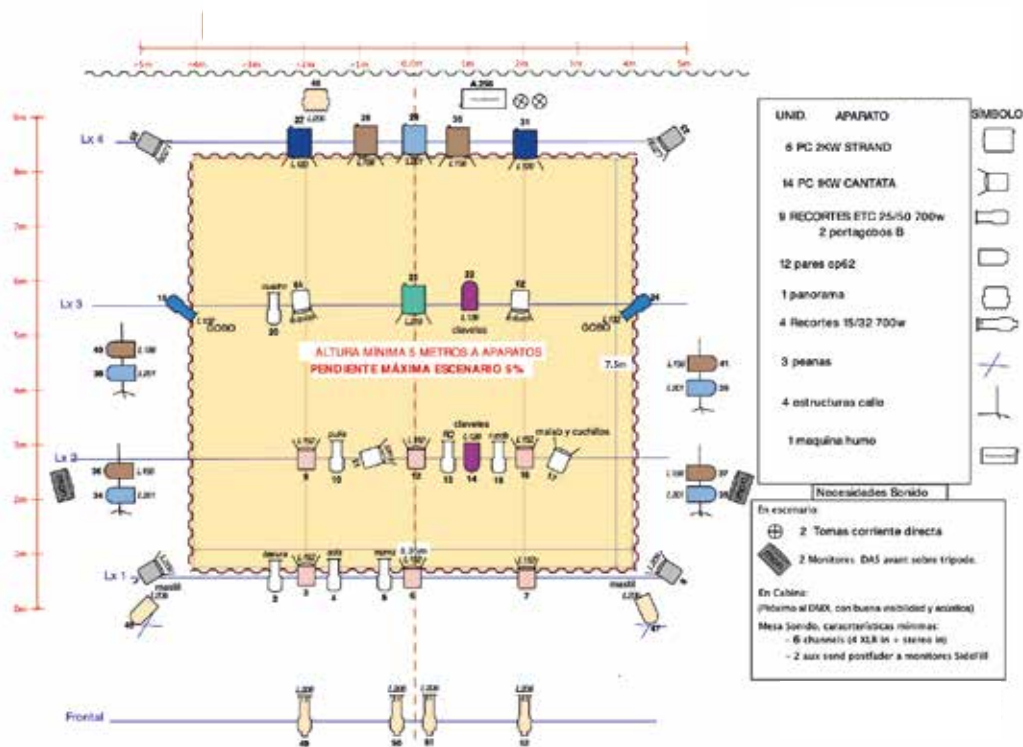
-5m -4m -3m -2m -1m 0,0m 1m 2m 3m 4m 5m

9m 8m 7m 6m 5m 4m 3m 2m 1m 0m

A.250

48

Lx 4

27 28 29 30 31

L.120 L.158 L.120 L.158 L.120

Lx 3

19 20 21 22 23 24

cuatro

L.120 GOBO L.201 L.138 claveles GOBO

ALTURA MÍNIMA 5 METROS A APARATOS
PENDIENTE MÁXIMA ESCENARIO 5%

7.5m

40 L.158 39 L.201 41 L.158 38 L.201

Lx 2

claveles

malab y cuchillos

9 10 11 12 13 14 15 16 17

36 L.158 34 L.201 37 L.158 35 L.201

Lx 1

0,30m

1 2 3 4 5 6 7

mastil mastil

46 47

Frontal

L.200 L.200 L.200 L.200

49 50 51 52

| UNID. | APARATO | SÍMBOLO |
|---|---|---|
| 6 | PC 2KW STRAND | |
| 14 | PC 1KW CANTATA | |
| 9 | RECORTES ETC 25/50 700w 2 portagobos B | |
| 12 | pares cp62 | |
| 1 | panorama | |
| 4 | Recortes 15/32 700w | |
| 3 | peanas | |
| 4 | estructuras calle | |
| 1 | maquina humo | |

Necesidades Sonido

En escenario

2 Tomas corriente directa

2 Monitores DAS avant sobre trípode.

En Cabina:
(Próxima al DMX, con buena visibilidad y acústica)

Mesa Sonido, características mínimas:
- 6 channels (4 XLR in + stereo in)
- 2 aux send postfader a monitores SideFill